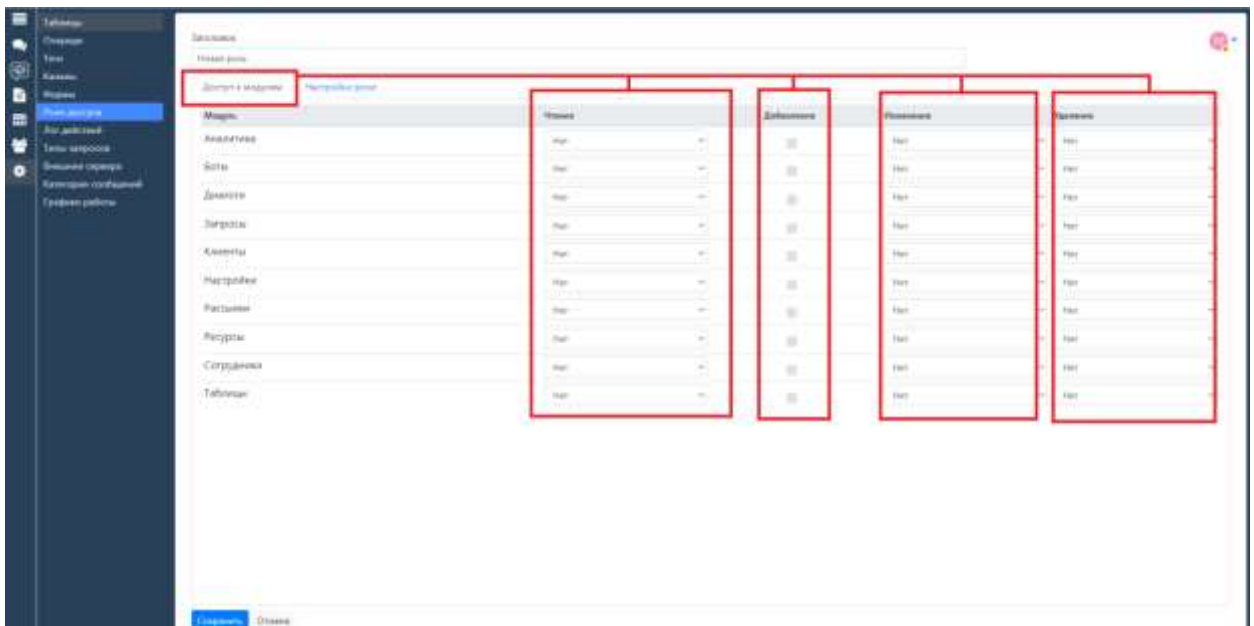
Таблицы
Очереди
Теги
Каналы
Формы
Роли доступа
Лог действий
Типы запросов
Внешние сервера
Категории сообщений
Графики работы

Заголовок
Новая роль

Доступ к модулям
Настройки роли

| Модуль | Чтение | Добавление | Изменение | Удаление |
|---|---|---|---|---|
| Аналитика | Нет | | Нет | Нет |
| Боты | Нет | | Нет | Нет |
| Диалоги | Нет | | Нет | Нет |
| Запросы | Нет | | Нет | Нет |
| Клиенты | Нет | | Нет | Нет |
| Настройки | Нет | | Нет | Нет |
| Рассылки | Нет | | Нет | Нет |
| Ресурсы | Нет | | Нет | Нет |
| Сотрудники | Нет | | Нет | Нет |
| Таблицы | Нет | | Нет | Нет |

Сохранить
Отмена